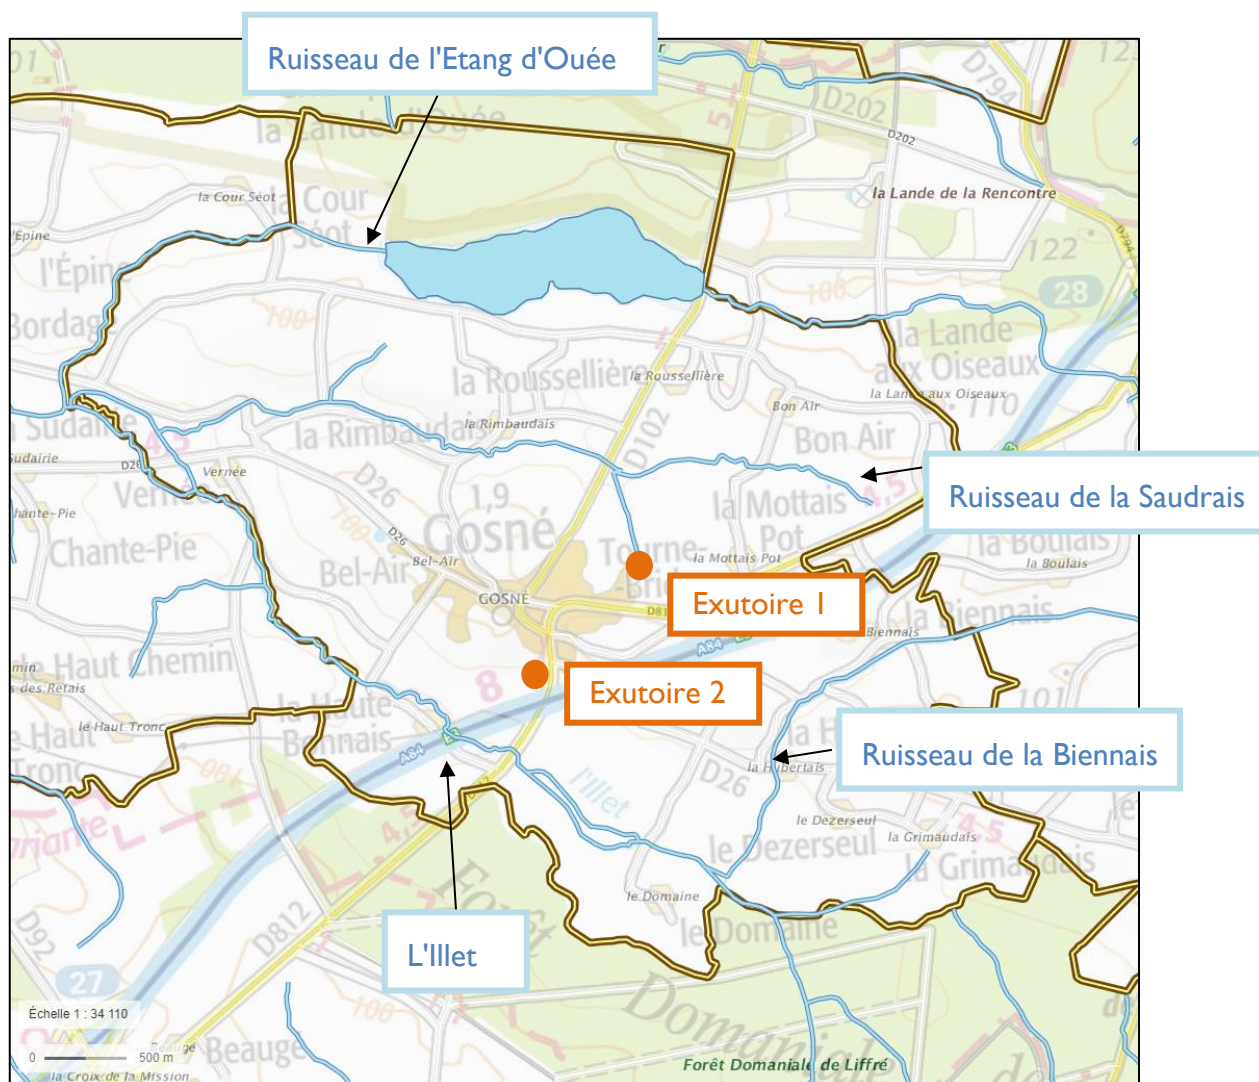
Ruisseau de l'Etang d'Ouée

la Lande d'Ouée

D202

D794

D202

la Lande de la Rencontre

122

28

la Cour Séot

Cour Séot

l'Épine

l'Épine

Bordage

100

100

la Lande aux Oiseaux

la Lande aux Oiseaux

la Roussellière

la Roussellière

Bon Air

Bon Air

la Sudairie

la Rimbaudais

la Rimbaudais

D102

D26

Vernée

Vernée

1,9

la Mottais Pot

Ruisseau de la Saudrais

Chante-Pie

Chante-Pie

D26

Gosné

Bel-Air

Bel-Air

Tourne-Bride

la Mottais Pot

la Boulais

la Boulais

GOSNÉ

D81

Exutoire 1

la Biennais

Biennais

le Haut Chemin

les Retais

A84

Exutoire 2

8

le Haut Tronc

la Haute Biennais

le Haut Tronc

A84

la Hubertais

Ruisseau de la Biennais

D26

l'Illet

le Dezerseul

le Dezerseul

la Grimaudais

la Grimaudais

D812

D92

le Domaine

le Domaine

L'Illet

27

Échelle 1 : 34 110

0

500 m

Beauge

la Croix de la Mission

Forêt Domaniale de Liffré